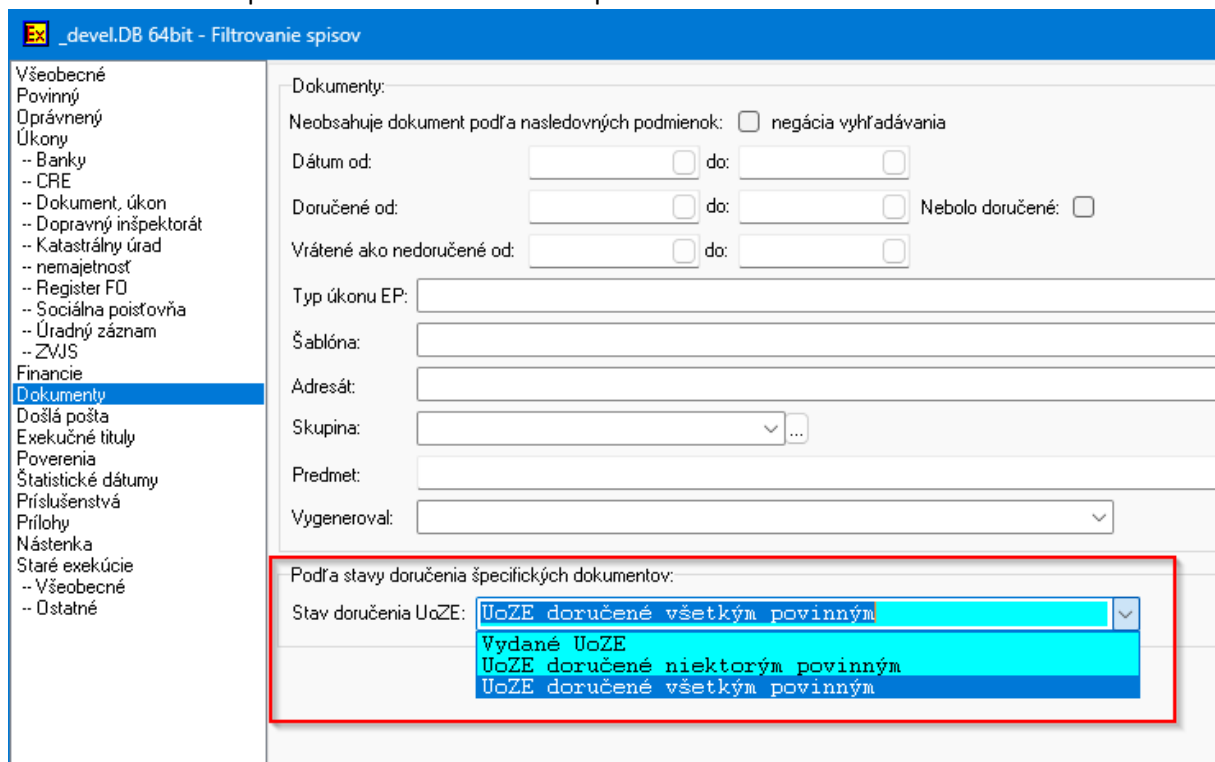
_devel.DB 64bit - Filtrovanie spisov

Všeobecné
Povinný
Oprávnený
Úkony
-- Banky
-- CRE
-- Dokument, úkon
-- Dopravný inšpektorát
-- Katastrálny úrad
-- nemajetnosť
-- Register FO
-- Sociálna poisťovňa
-- Úradný záznam
-- ZVJS
Financie
Dokumenty
Došlá pošta
Exekučné tituly
Poverenia
Štatistické dátumy
Príslušenstvá
Prílohy
Nástenka
Staré exekúcie
-- Všeobecné
-- Ostatné

Dokumenty:
Neobsahuje dokument podľa nasledovných podmienok: negácia vyhľadávania
Dátum od: do:
Doručené od: do: Nebolo doručené:
Vrátené ako nedoručené od: do:
Typ úkonu EP:
Šablóna:
Adresát:
Skupina: ...
Predmet:
Vygeneroval:

Podľa stavy doručenia špecifických dokumentov:
Stav doručenia UoZE: UoZE doručené všetkým povinným
Vydané UoZE
UoZE doručené niektorým povinným
UoZE doručené všetkým povinným